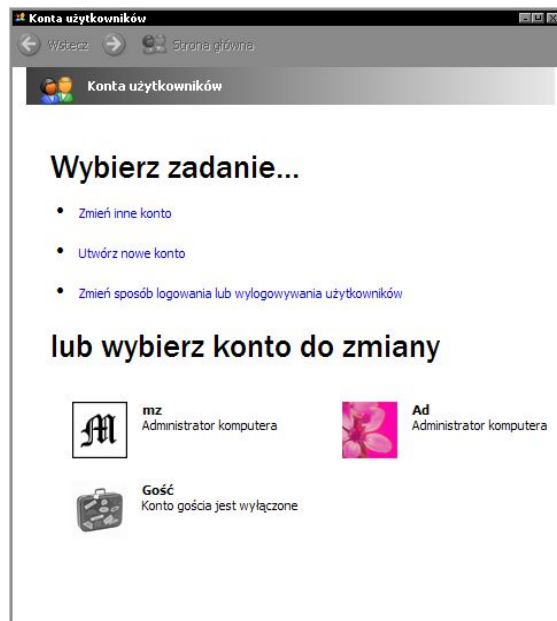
Konta użytkowników

Wstecz

Strona główna

Konta użytkowników

Wybierz zadanie...

Zmień inne konto

Utwórz nowe konto

Zmień sposób logowania lub wylogowywania użytkowników

lub wybierz konto do zmiany

mz
Administrator komputera

Ad
Administrator komputera

Gość
Konto gościa jest wyłączone